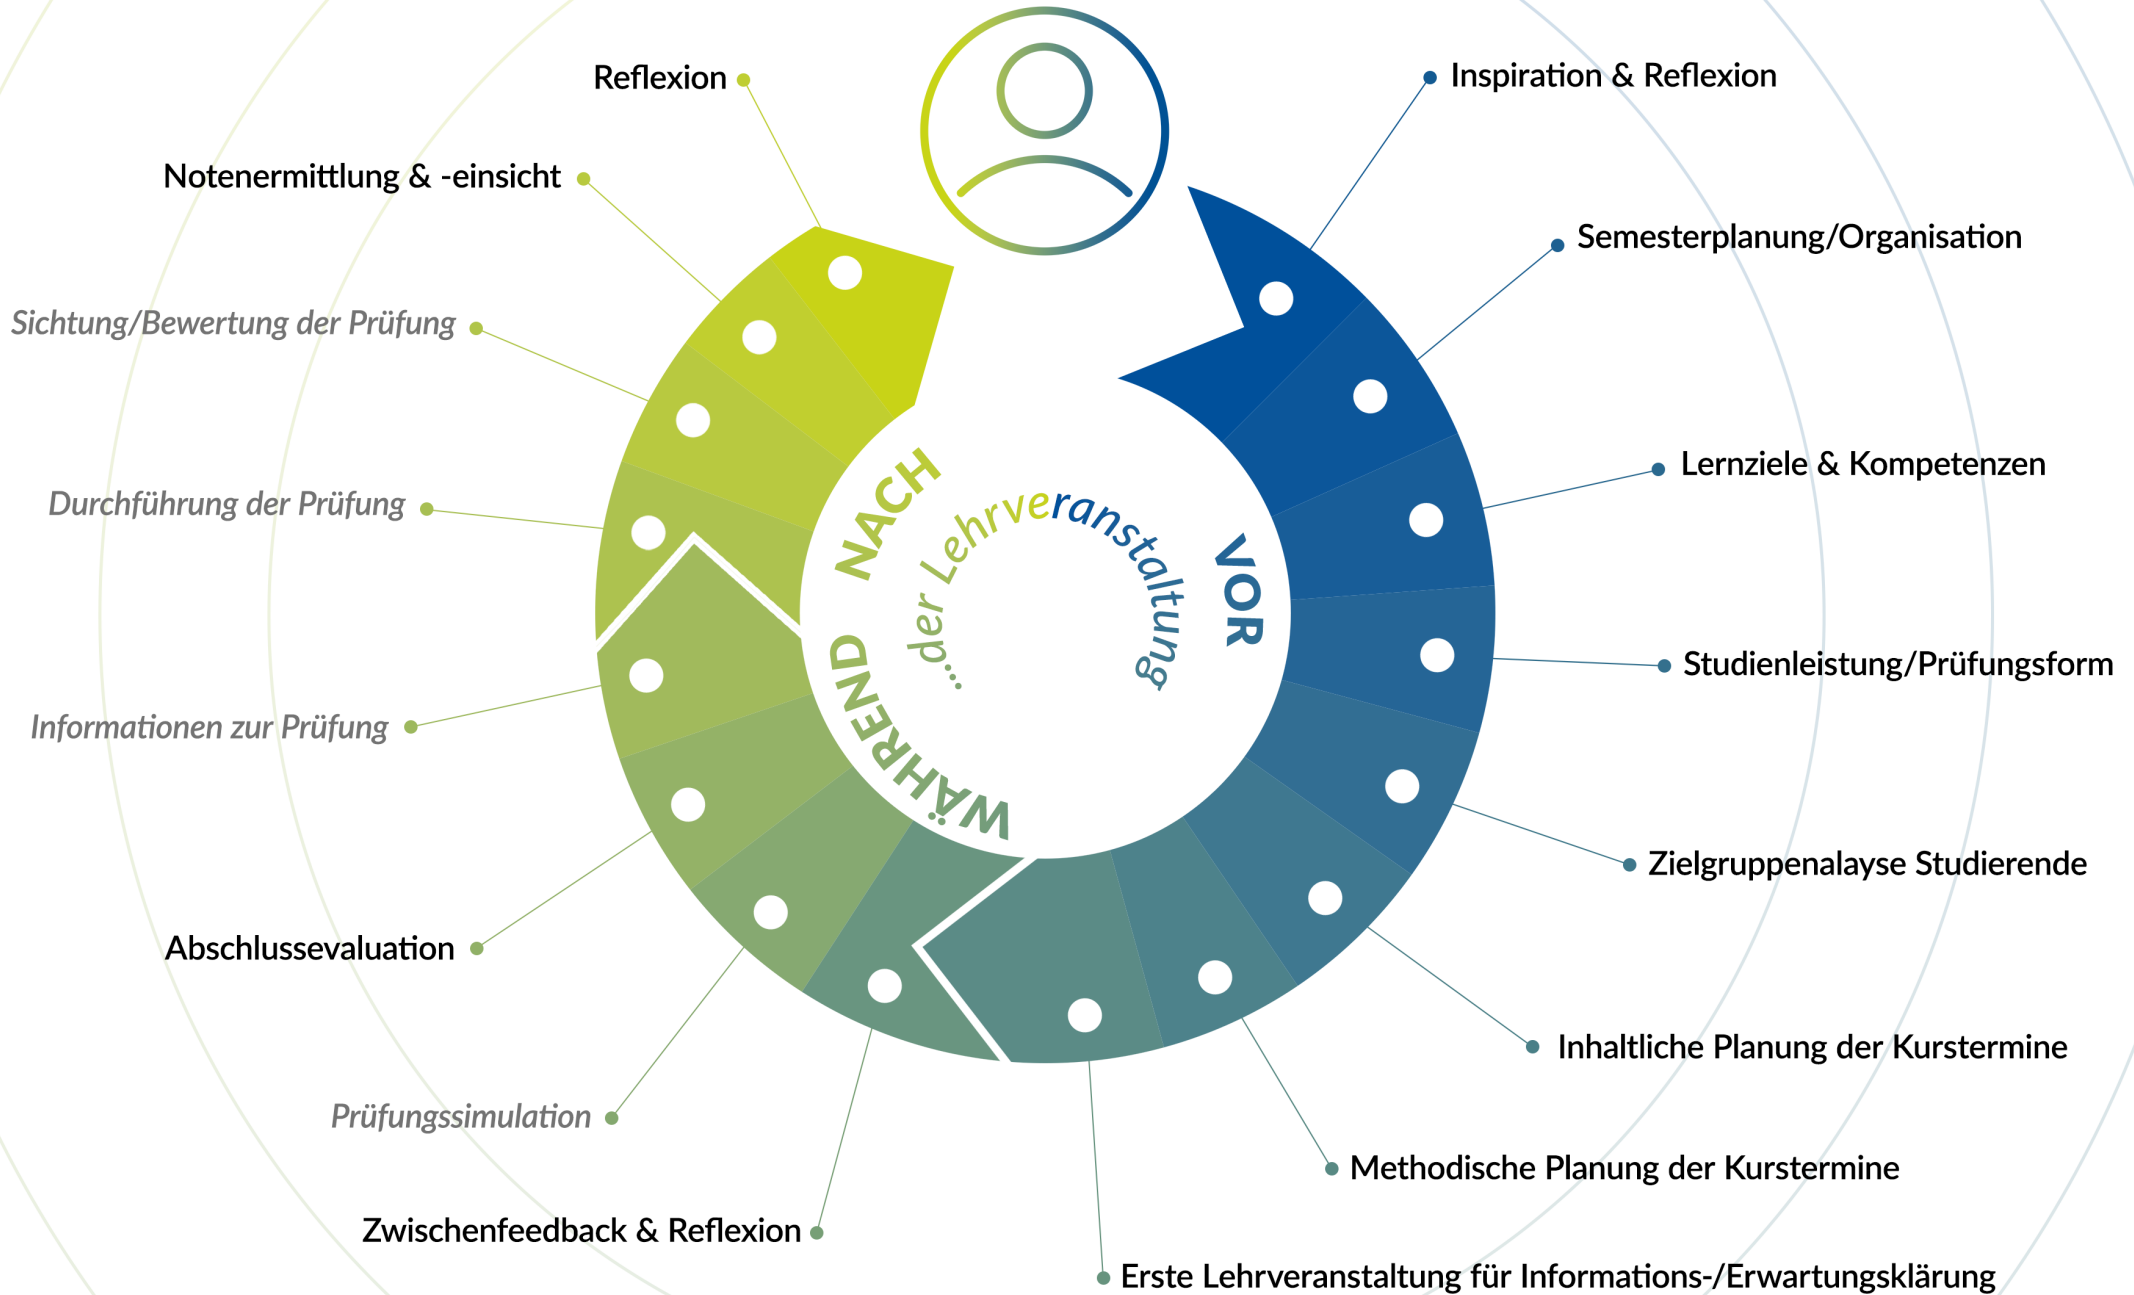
Reflexion

Notenermittlung & -einsicht

Sichtung/Bewertung der Prüfung

Durchführung der Prüfung

Informationen zur Prüfung

Abschlussevaluation

Prüfungssimulation

Zwischenfeedback & Reflexion

Inspiration & Reflexion

Semesterplanung/Organisation

Lernziele & Kompetenzen

Studienleistung/Prüfungsform

Zielgruppenalayse Studierende

Inhaltliche Planung der Kurstermine

Methodische Planung der Kurstermine

Erste Lehrveranstaltung für Informations-/Erwartungsklärung

NACH

WÄHREND

VOR

...der Lehrveranstaltung